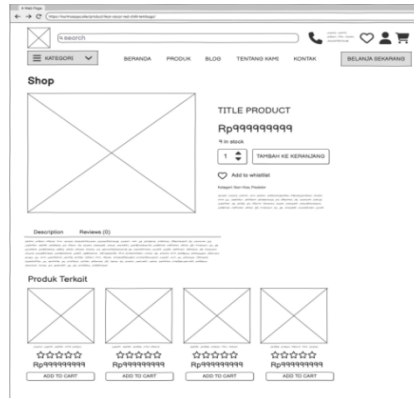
A Web Page

https://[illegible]

Q search

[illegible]

KATEGORI

BERANDA PRODUK BLOG TENTANG KAMI KONTAK

BELANJA SEKARANG

Shop

TITLE PRODUCT

Rp999999999

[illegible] in stock

1

TAMBAH KE KERANJANG

Add to whishlist

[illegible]

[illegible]

Description Reviews (0)

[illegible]

Produk Terkait

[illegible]

Rp999999999

ADD TO CART

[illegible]

Rp999999999

ADD TO CART

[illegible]

Rp999999999

ADD TO CART

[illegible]

Rp999999999

ADD TO CART